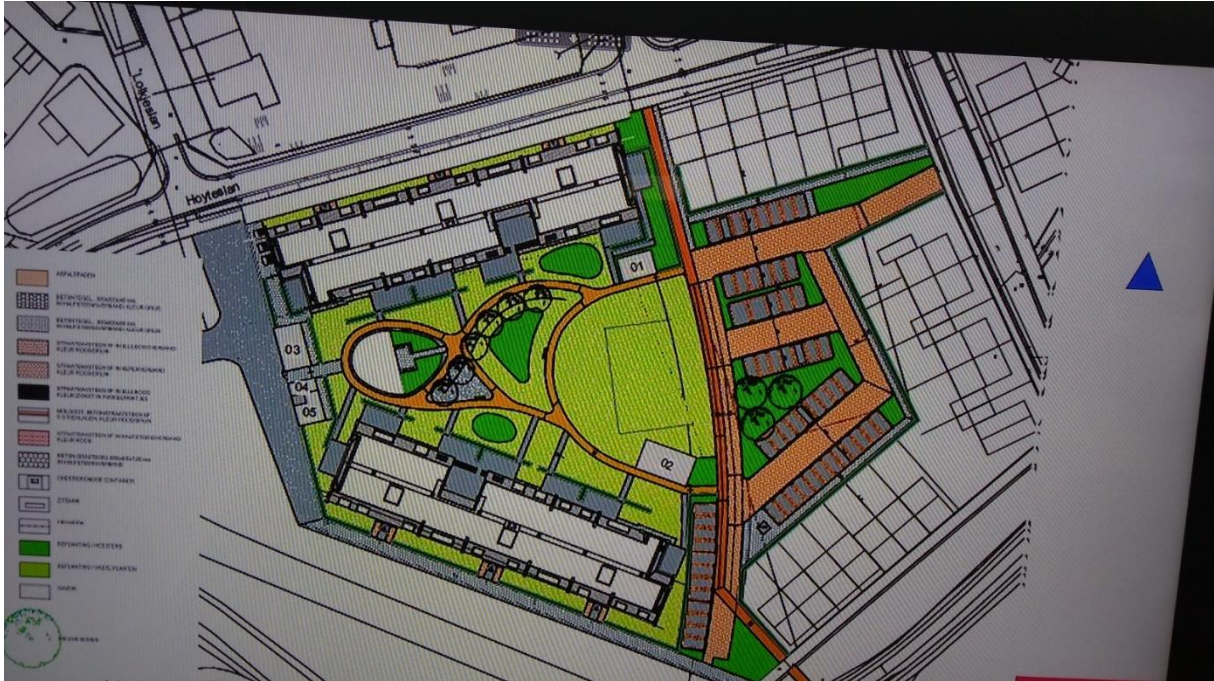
Lodijkstraat

Hoytemalaan

01

02

03

04

05

ASFALTPADEN

BETONTEGEL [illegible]

BETONTEGEL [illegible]

STRAATAKSTEEN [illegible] KLEUR ROOD

STRAATAKSTEEN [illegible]

STRAATAKSTEEN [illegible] KLEUR ZWART

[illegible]

STRAATAKSTEEN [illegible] KLEUR ROOD

BETONSTRAATSTEEN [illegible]

ONDERGRONDSE CONTAINER

ZITBANK

HEKWERK

BEPLANTING HEESTERS

BEPLANTING VASTE PLANTEN

GAZON

NIEUWE BOMEN